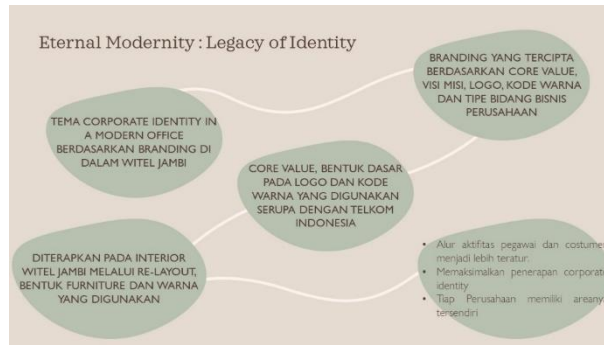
Eternal Modernity : Legacy of Identity

TEMA CORPORATE IDENTITY IN A MODERN OFFICE BERDASARKAN BRANDING DI DALAM WITEL JAMBI

BRANDING YANG TERCIPTA BERDASARKAN CORE VALUE, VISI MISI, LOGO, KODE WARNA DAN TIPE BIDANG BISNIS PERUSAHAAN

CORE VALUE, BENTUK DASAR PADA LOGO DAN KODE WARNA YANG DIGUNAKAN SERUPA DENGAN TELKOM INDONESIA

DITERAPKAN PADA INTERIOR WITEL JAMBI MELALUI RE-LAYOUT, BENTUK FURNITURE DAN WARNA YANG DIGUNAKAN

- Alur aktifitas pegawai dan costumer menjadi lebih teratur.
- Memaksimalkan penerapan corporate identity
- Tiap Perusahaan memiliki areanya tersendiri